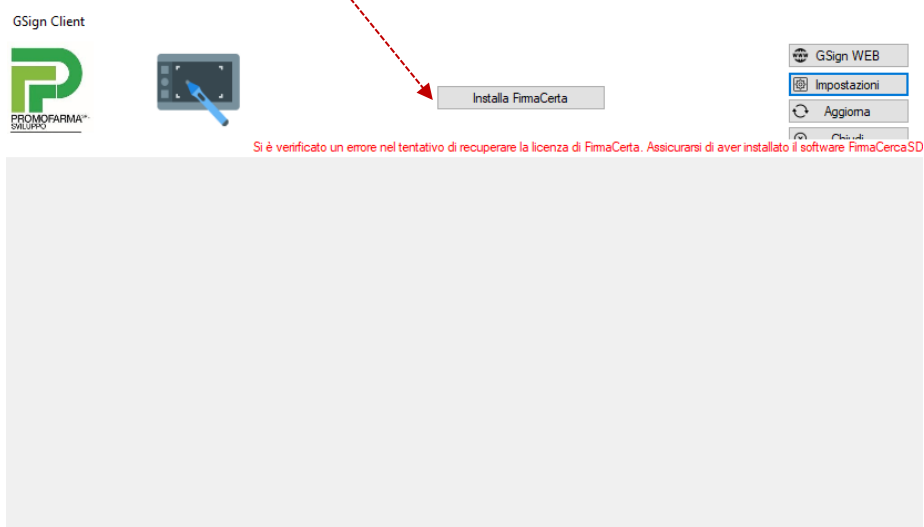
GSign Client

PROMOFARMA SVILUPPO

Installa FirmaCerta

GSign WEB
Impostazioni
Aggiorna
Chiudi

Si è verificato un errore nel tentativo di recuperare la licenza di FirmaCerta. Assicurarsi di aver installato il software FirmaCercaSD